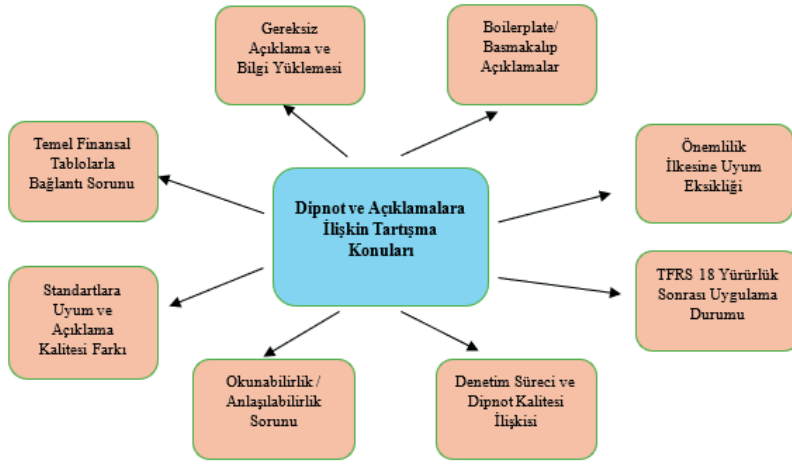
Dipnot ve Açıklamalara İlişkin Tartışma Konuları

Gereksiz Açıklama ve Bilgi Yüklemesi

Boilerplate/ Basmakalıp Açıklamalar

Temel Finansal Tablolarla Bağlantı Sorunu

Önemlilik İlkesine Uyum Eksikliği

Standartlara Uyum ve Açıklama Kalitesi Farkı

TFRS 18 Yürürlük Sonrası Uygulama Durumu

Okunabilirlik / Anlaşılabilirlik Sorunu

Denetim Süreci ve Dipnot Kalitesi İlişkisi